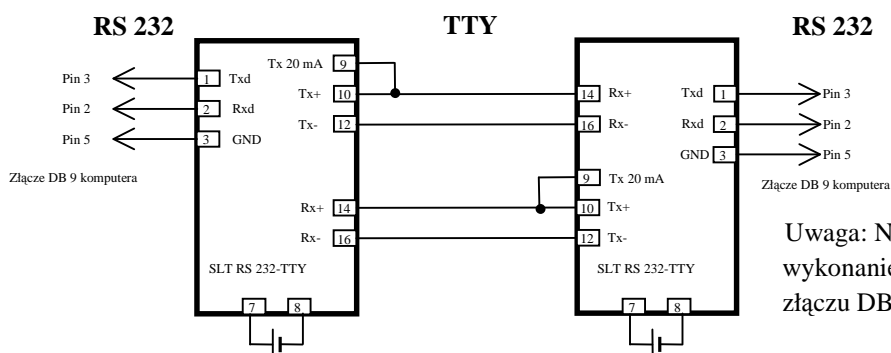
RS 232

TTY

RS 232

Pin 3
Pin 2
Pin 5

1 Txd
2 Rxd
3 GND

Złącze DB 9 komputera

Tx 20 mA 9
Tx+ 10
Tx- 12

Rx+ 14
Rx- 16

SLT RS 232-TTY

7 8

14 Rx+
16 Rx-

9 Tx 20 mA
10 Tx+
12 Tx-

SLT RS 232-TTY

7 8

Txd 1
Rxd 2
GND 3

Pin 3
Pin 2
Pin 5

Złącze DB 9 komputera

Uwaga: N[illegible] wykonanie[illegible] złączu DB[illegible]